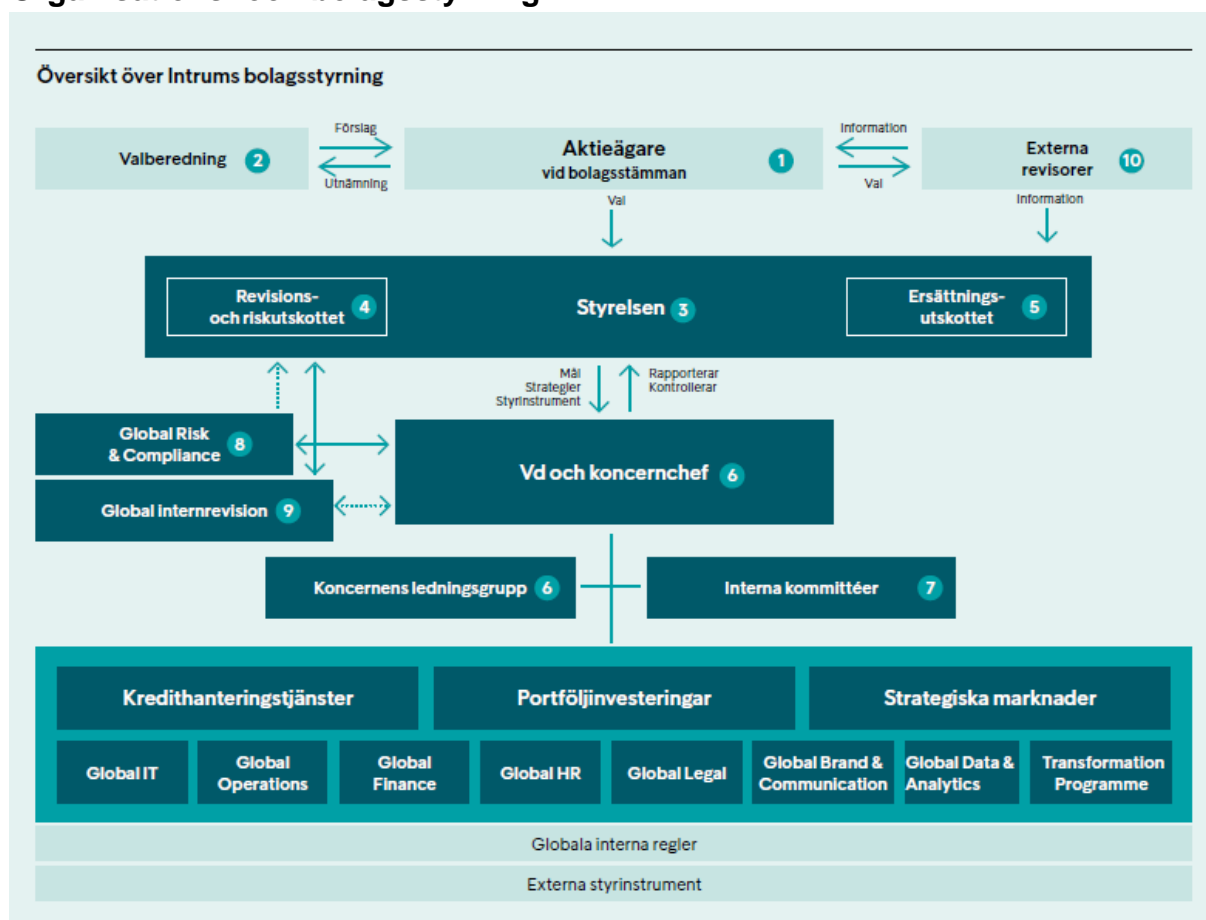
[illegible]

Översikt över Intrums bolagsstyrning

Valberedning 2

Förslag

Utnämning

Aktieägare vid bolagsstämman 1

Information

Val

Externa revisorer 10

Val

Information

Revisions- och riskutskottet 4

Styrelsen 3

Ersättnings-utskottet 5

Mål
Strategier
Styrinstrument

Rapporterar
Kontrollerar

Global Risk & Compliance 8

Global internrevision 9

Vd och koncernchef 6

Koncernens ledningsgrupp 6

Interna kommittéer 7

Kredithanteringstjänster

Portföljinvesteringar

Strategiska marknader

Global IT

Global Operations

Global Finance

Global HR

Global Legal

Global Brand & Communication

Global Data & Analytics

Transformation Programme

Globala interna regler

Externa styrinstrument